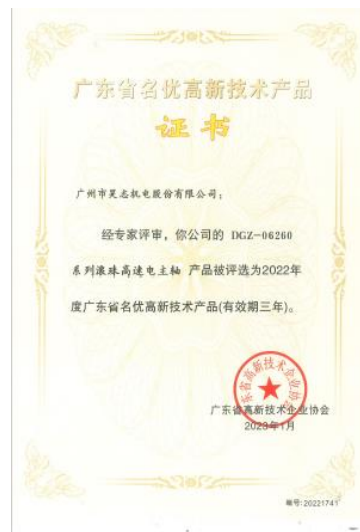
广东省名优高新技术产品

证书

广州市昊志机电股份有限公司：

经专家评审，你公司的 DGZ-06260 系列滚珠高速电主轴 产品被评选为2022年度广东省名优高新技术产品(有效期三年)。

广东省高新技术企业协会

广东省高新技术企业协会
2023年1月

编号：20221741